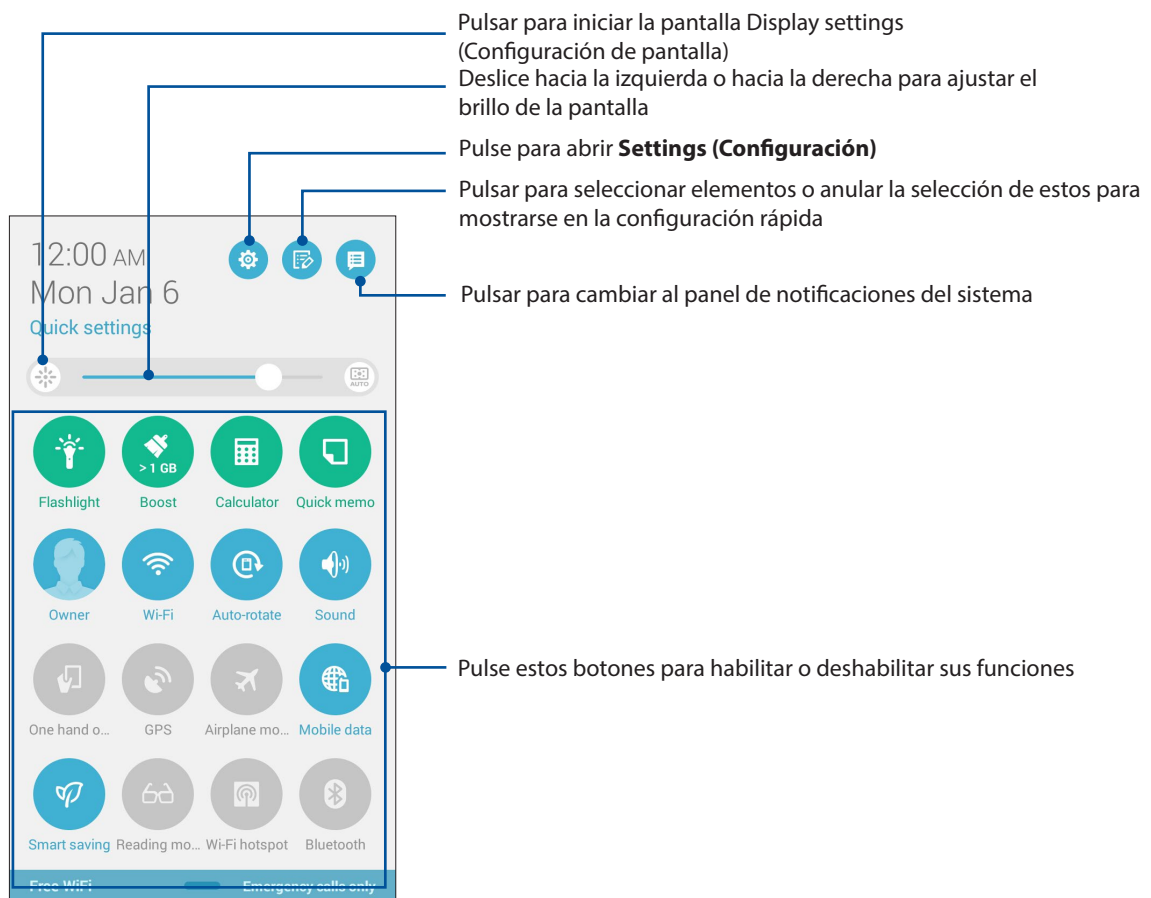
Pulsar para iniciar la pantalla Display settings (Configuración de pantalla)

Deslice hacia la izquierda o hacia la derecha para ajustar el brillo de la pantalla

Pulse para abrir **Settings (Configuración)**

Pulsar para seleccionar elementos o anular la selección de estos para mostrarse en la configuración rápida

Pulsar para cambiar al panel de notificaciones del sistema

12:00 AM
Mon Jan 6
Quick settings

AUTO

> 1 GB

Flashlight
Boost
Calculator
Quick memo
Owner
Wi-Fi
Auto-rotate
Sound
One hand o...
GPS
Airplane mo...
Mobile data
Smart saving
Reading mo...
Wi-Fi hotspot
Bluetooth

Free WiFi
Emergency calls only

Pulse estos botones para habilitar o deshabilitar sus funciones